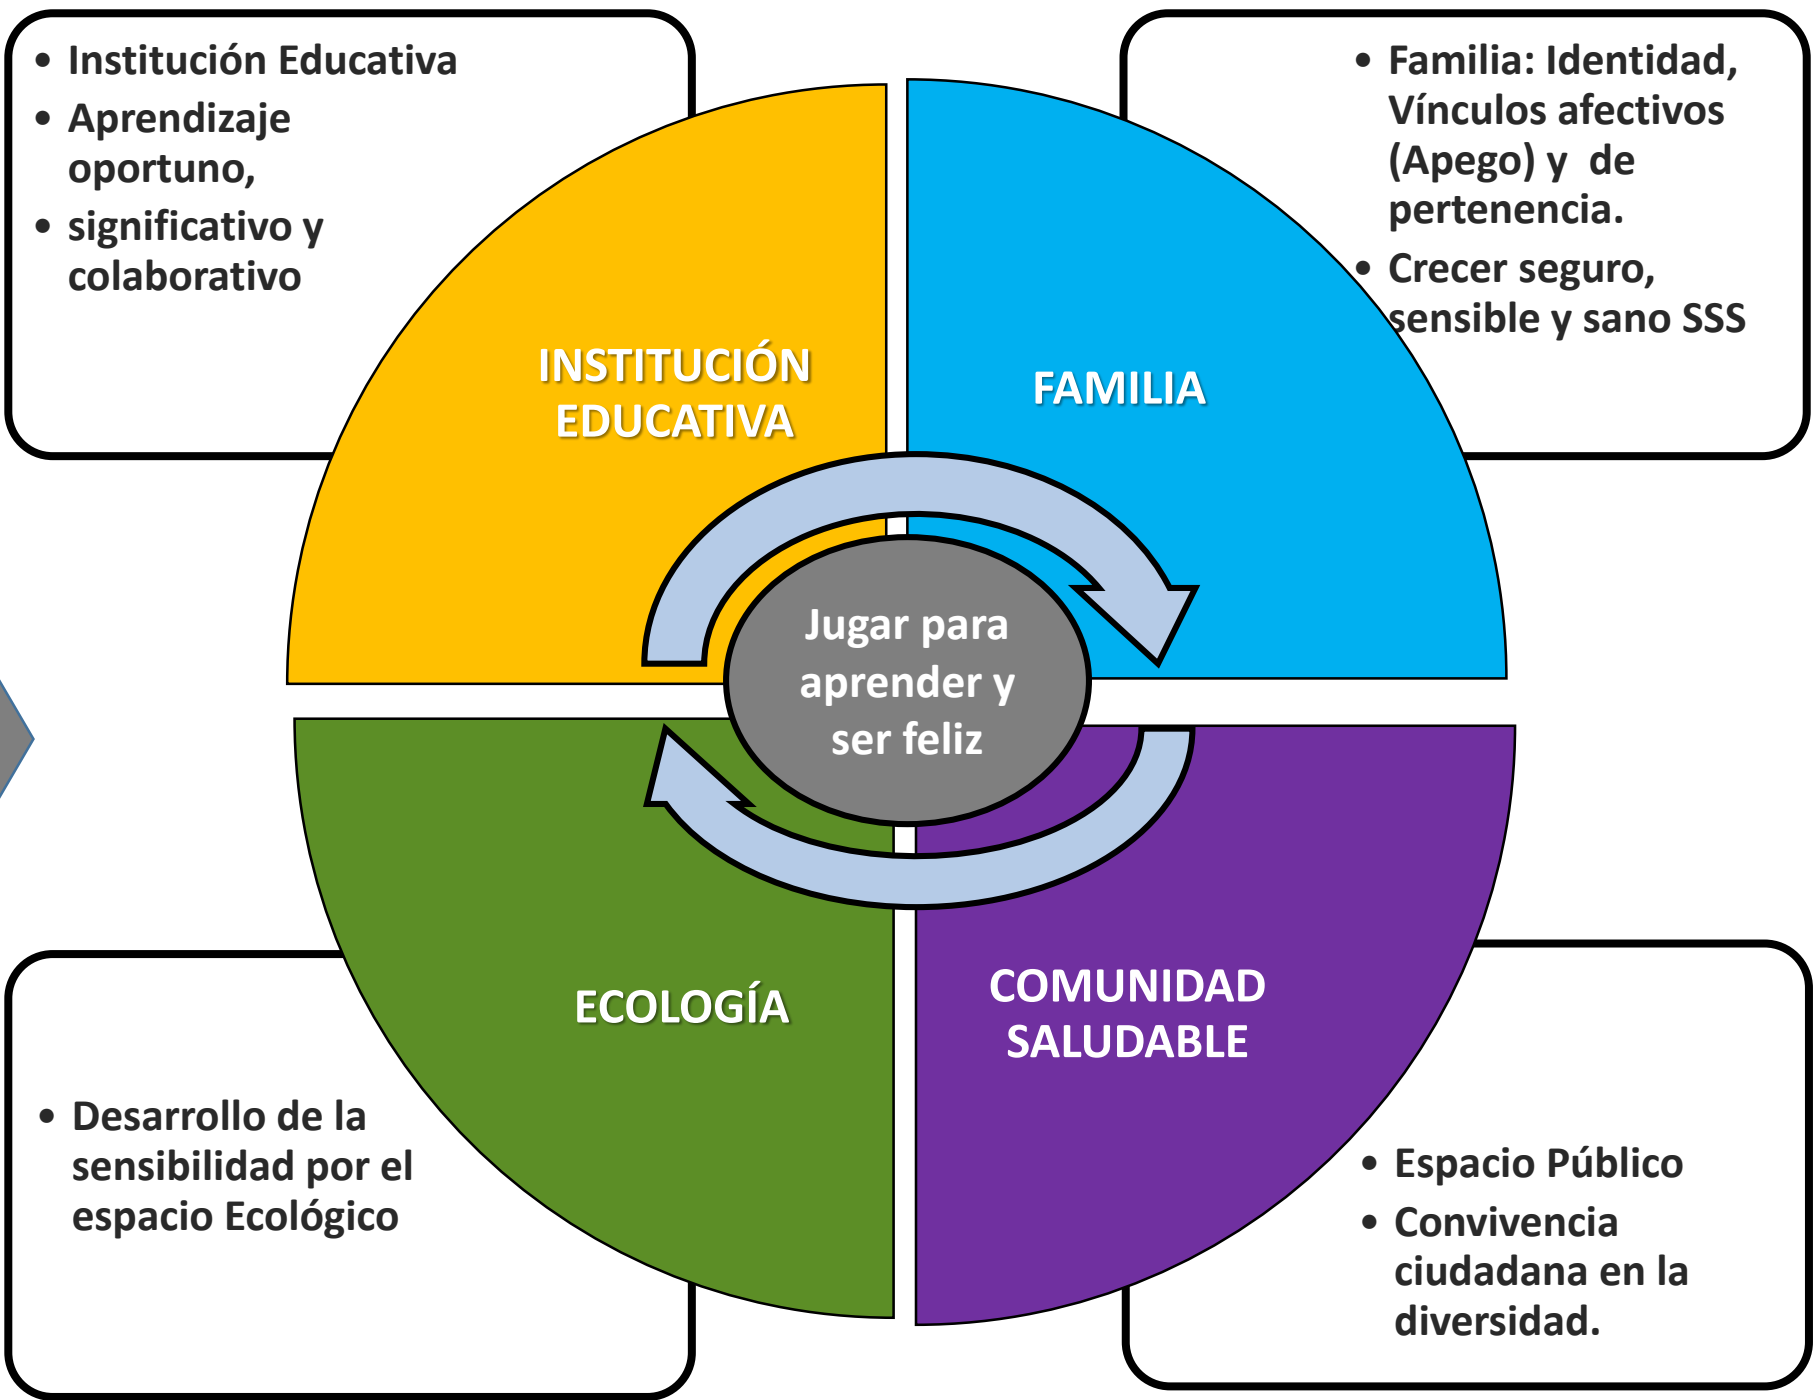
• Institución Educativa
• Aprendizaje oportuno,
• significativo y colaborativo

• Familia: Identidad, Vínculos afectivos (Apego) y de pertenencia.
• Crecer seguro, sensible y sano SSS

INSTITUCIÓN EDUCATIVA

FAMILIA

Jugar para aprender y ser feliz

ECOLOGÍA

COMUNIDAD SALUDABLE

• Desarrollo de la sensibilidad por el espacio Ecológico

• Espacio Público
• Convivencia ciudadana en la diversidad.